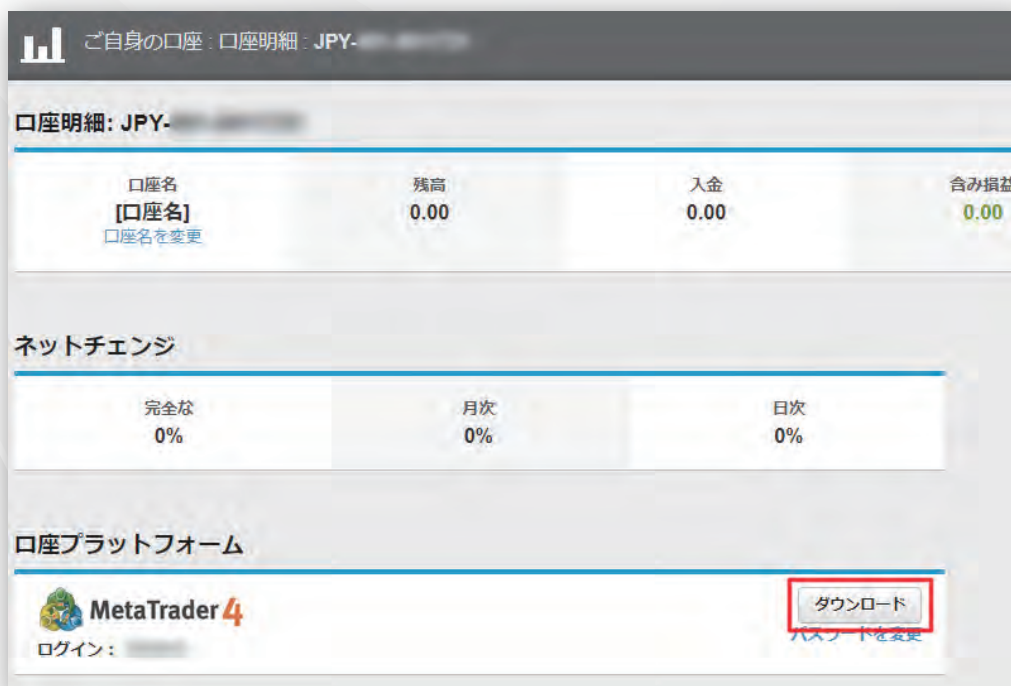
ご自身の口座 : 口座明細 : JPY-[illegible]

口座明細: JPY-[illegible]

口座名
[口座名]
口座名を変更

残高
0.00

入金
0.00

含み損益
0.00

ネットチェンジ

完全な
0%

月次
0%

日次
0%

口座プラットフォーム

MetaTrader 4
ログイン : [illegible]

ダウンロード
パスワードを変更